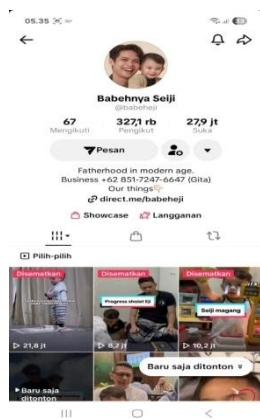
05.35

Babehnya Selji
@babeheji

67
Mengikuti

327,1 rb
Pengikut

27,9 jt
Suka

Pesan

Fatherhood in modern age.
Business +62 851-7247-6647 (Gita)
Our things
direct.me/babeheji

Showcase
Langganan

Pilih-pilih

Disematkan
21,8 jt

Disematkan
Progress sholat Eji
8,2 jt

Disematkan
Seiji magang
10,2 jt

Baru saja ditonton

Baru saja ditonton